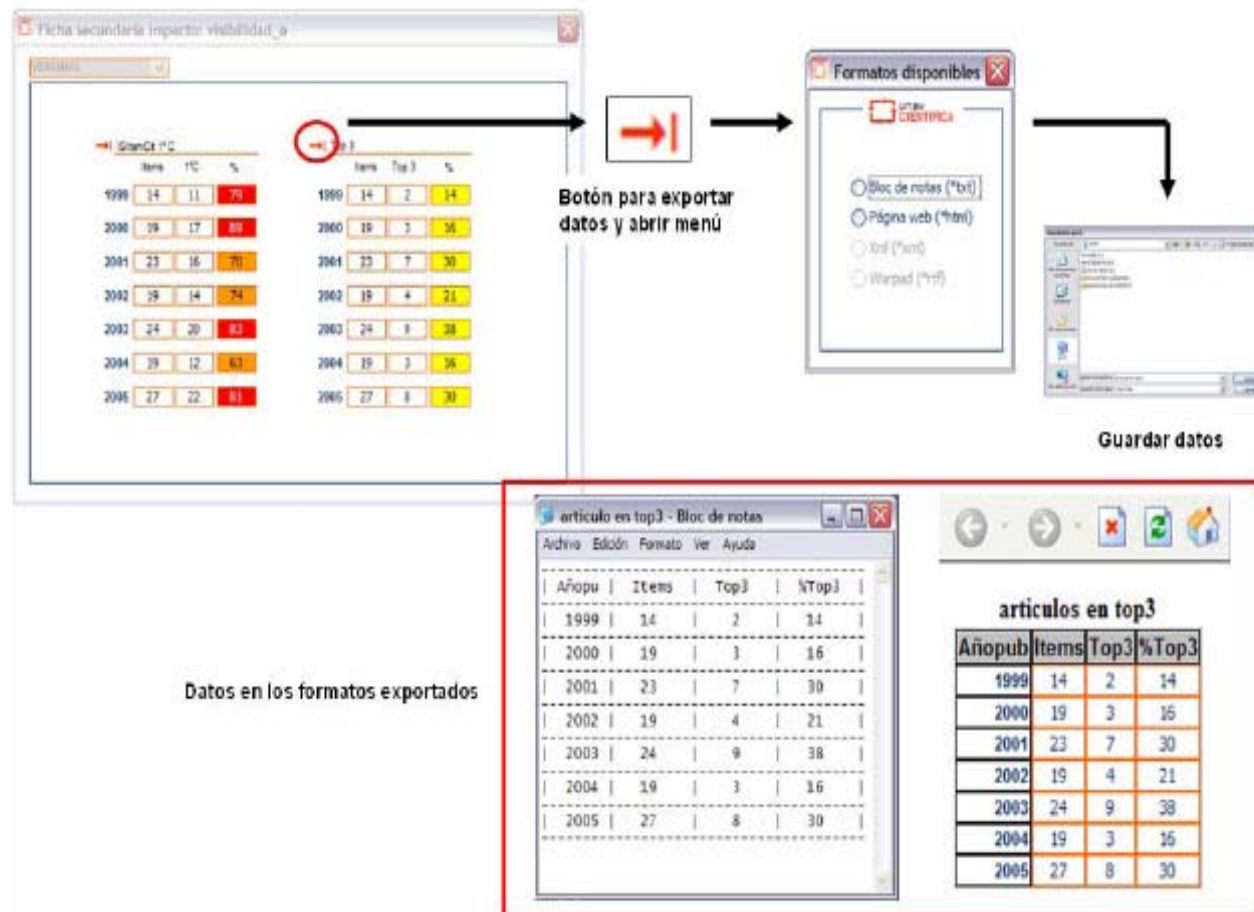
Ficha secundaria impacto: visibilidad_a

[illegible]

GranCit 1ºC

| Items | 1ºC | % |
|---|---|---|
| 1999 | 14 | 11 | 79 |
| 2000 | 19 | 17 | 89 |
| 2001 | 23 | 16 | 70 |
| 2002 | 19 | 14 | 74 |
| 2003 | 24 | 20 | 83 |
| 2004 | 19 | 12 | 63 |
| 2005 | 27 | 22 | 81 |

Top 3

| Items | Top 3 | % |
|---|---|---|
| 1999 | 14 | 2 | 14 |
| 2000 | 19 | 3 | 16 |
| 2001 | 23 | 7 | 30 |
| 2002 | 19 | 4 | 21 |
| 2003 | 24 | 9 | 38 |
| 2004 | 19 | 3 | 16 |
| 2005 | 27 | 8 | 30 |

Botón para exportar datos y abrir menú

Formatos disponibles

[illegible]

Bloc de notas (*txt)
Página web (*html)
Xml (*xml)
Wordpad (*rtf)

Guardar datos

Datos en los formatos exportados

artículo en top3 - Bloc de notas

Archivo Edición Formato Ver Ayuda

| Añopu | Items | Top3 | %Top3 |
|---|---|---|---|
| 1999 | 14 | 2 | 14 |
| 2000 | 19 | 3 | 16 |
| 2001 | 23 | 7 | 30 |
| 2002 | 19 | 4 | 21 |
| 2003 | 24 | 9 | 38 |
| 2004 | 19 | 3 | 16 |
| 2005 | 27 | 8 | 30 |

articulos en top3

| Añopub | Items | Top3 | %Top3 |
|---|---|---|---|
| 1999 | 14 | 2 | 14 |
| 2000 | 19 | 3 | 16 |
| 2001 | 23 | 7 | 30 |
| 2002 | 19 | 4 | 21 |
| 2003 | 24 | 9 | 38 |
| 2004 | 19 | 3 | 16 |
| 2005 | 27 | 8 | 30 |